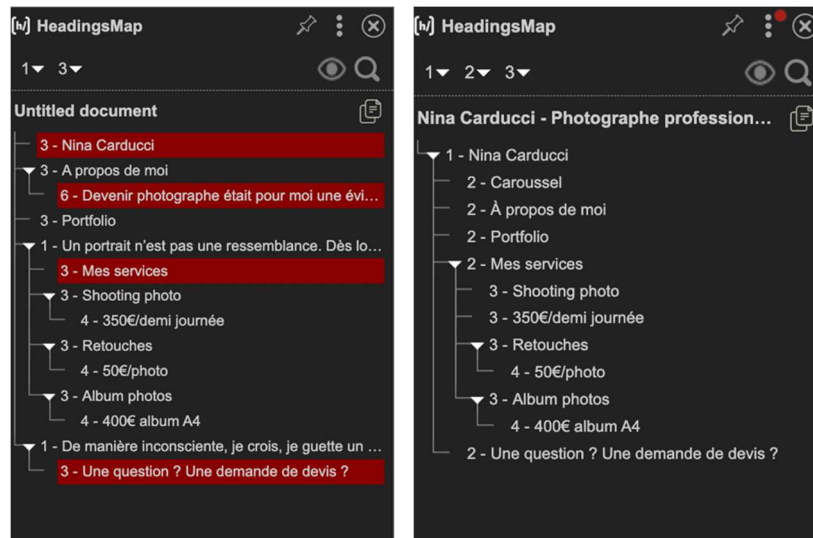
[h/] HeadingsMap

1▾ 3▾

Untitled document

3 - Nina Carducci
3 - A propos de moi
6 - Devenir photographe était pour moi une évi...
3 - Portfolio
1 - Un portrait n'est pas une ressemblance. Dès lo...
3 - Mes services
3 - Shooting photo
4 - 350€/demi journée
3 - Retouches
4 - 50€/photo
3 - Album photos
4 - 400€ album A4
1 - De manière inconsciente, je crois, je guette un ...
3 - Une question ? Une demande de devis ?

[h/] HeadingsMap

1▾ 2▾ 3▾

Nina Carducci - Photographe profession...

1 - Nina Carducci
2 - Caroussel
2 - À propos de moi
2 - Portfolio
2 - Mes services
3 - Shooting photo
3 - 350€/demi journée
3 - Retouches
4 - 50€/photo
3 - Album photos
4 - 400€ album A4
2 - Une question ? Une demande de devis ?